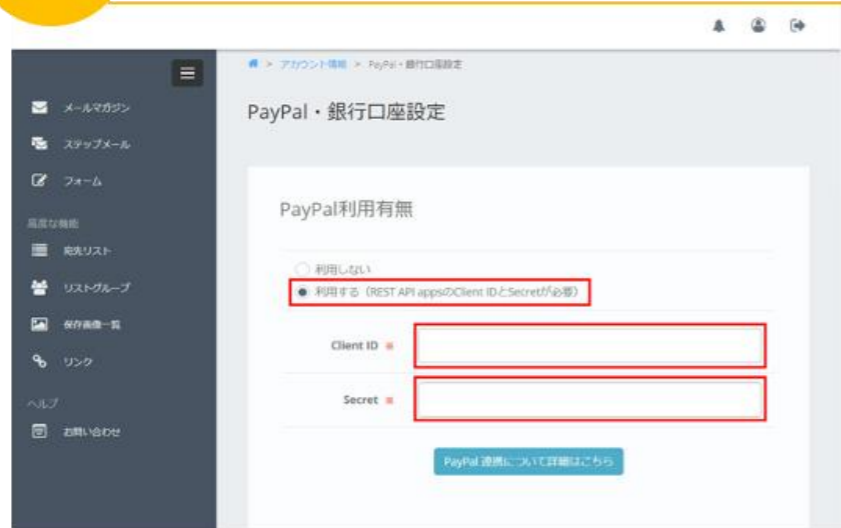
> アカウント情報 > PayPal・銀行口座設定

PayPal・銀行口座設定

メールマガジン
ステップメール
フォーム
高度な機能
宛先リスト
リストグループ
保存画像一覧
リンク
ヘルプ
お問い合わせ

PayPal利用有無

利用しない
利用する（REST API appsのClient IDとSecretが必要）

Client ID ※

Secret ※

PayPal 連携について詳細はこちら